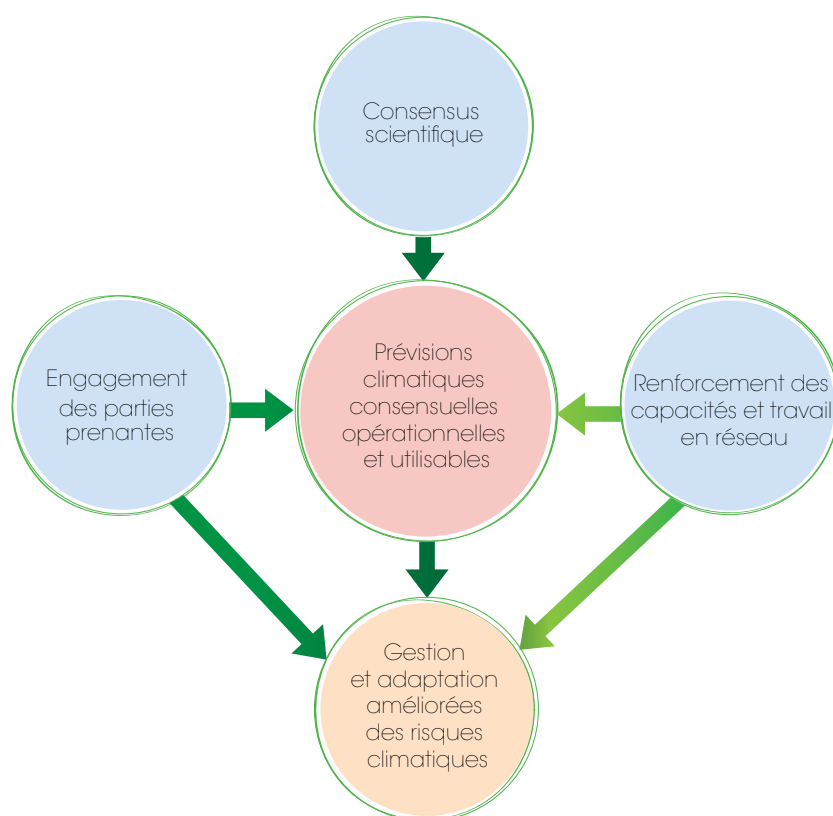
Consensus scientifique

Engagement des parties prenantes

Prévisions climatiques consensuelles opérationnelles et utilisables

Renforcement des capacités et travail en réseau

Gestion et adaptation améliorées des risques climatiques